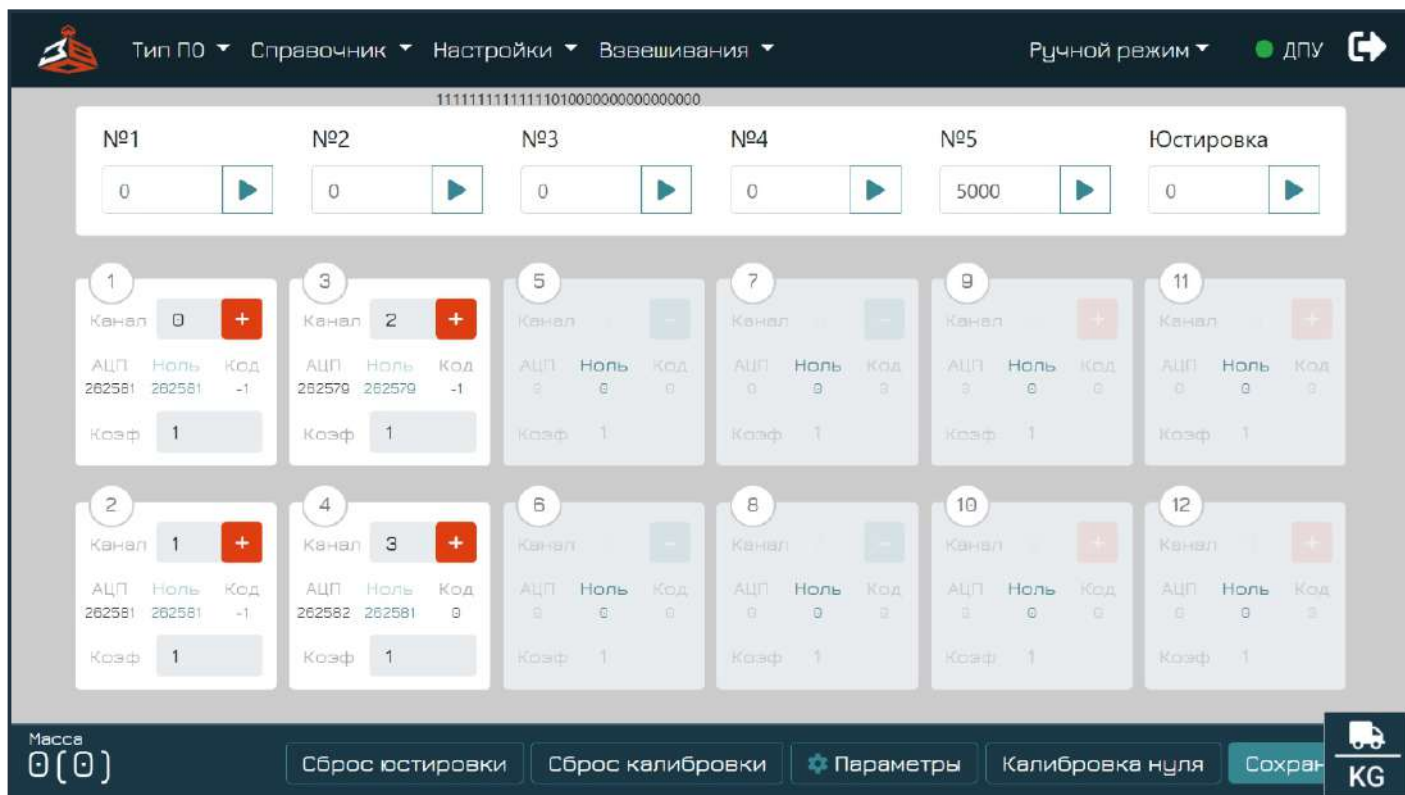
Тип ПО ▾ Справочник ▾ Настройки ▾ Взвешивания ▾ Ручной режим ▾ ДПУ

11111111111111010000000000000000

№1 0
№2 0
№3 0
№4 0
№5 5000
Юстировка 0

1
Канал 0 +
АЦП 262581 Ноль 262581 Код -1
Коэф 1

3
Канал 2 +
АЦП 262579 Ноль 262579 Код -1
Коэф 1

5
Канал
АЦП 0 Ноль 0 Код 0
Коэф 1

7
Канал
АЦП 0 Ноль 0 Код 0
Коэф 1

9
Канал +
АЦП 0 Ноль 0 Код 0
Коэф 1

11
Канал +
АЦП 0 Ноль 0 Код 0
Коэф 1

2
Канал 1 +
АЦП 262581 Ноль 262581 Код -1
Коэф 1

4
Канал 3 +
АЦП 262582 Ноль 262581 Код 0
Коэф 1

6
Канал
АЦП 0 Ноль 0 Код 0
Коэф 1

8
Канал
АЦП 0 Ноль 0 Код 0
Коэф 1

10
Канал +
АЦП 0 Ноль 0 Код 0
Коэф 1

12
Канал +
АЦП 0 Ноль 0 Код 0
Коэф 1

Масса
0 (0)

Сброс юстировки Сброс калибровки Параметры Калибровка нуля Сохран

KG